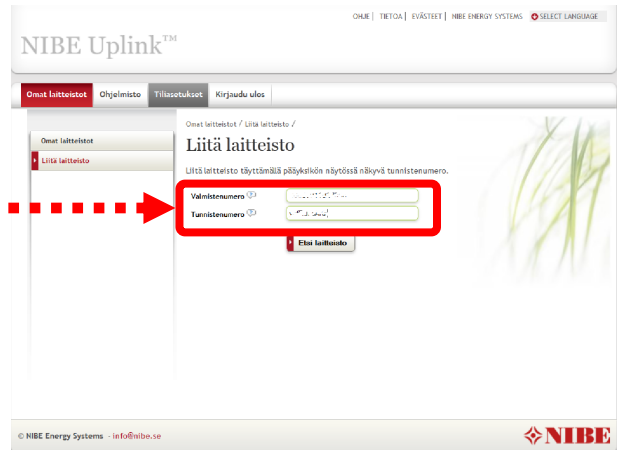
OHJE | TIETOA | EVÄSTEET | NIBE ENERGY SYSTEMS | SELECT LANGUAGE

NIBE Uplink™

Omat laitteistot | Ohjelmisto | Tiliasetukset | Kirjaudu ulos

Omat laitteistot

Liitä laitteisto

Omat laitteistot / Liitä laitteisto /

Liitä laitteisto

Liitä laitteisto täyttämällä pääyksikön näytössä näkyvä tunnistenumero.

Valmistenumero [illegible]

Tunnistenumero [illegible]

Etsi laitteisto

© NIBE Energy Systems - info@nibe.se

NIBE